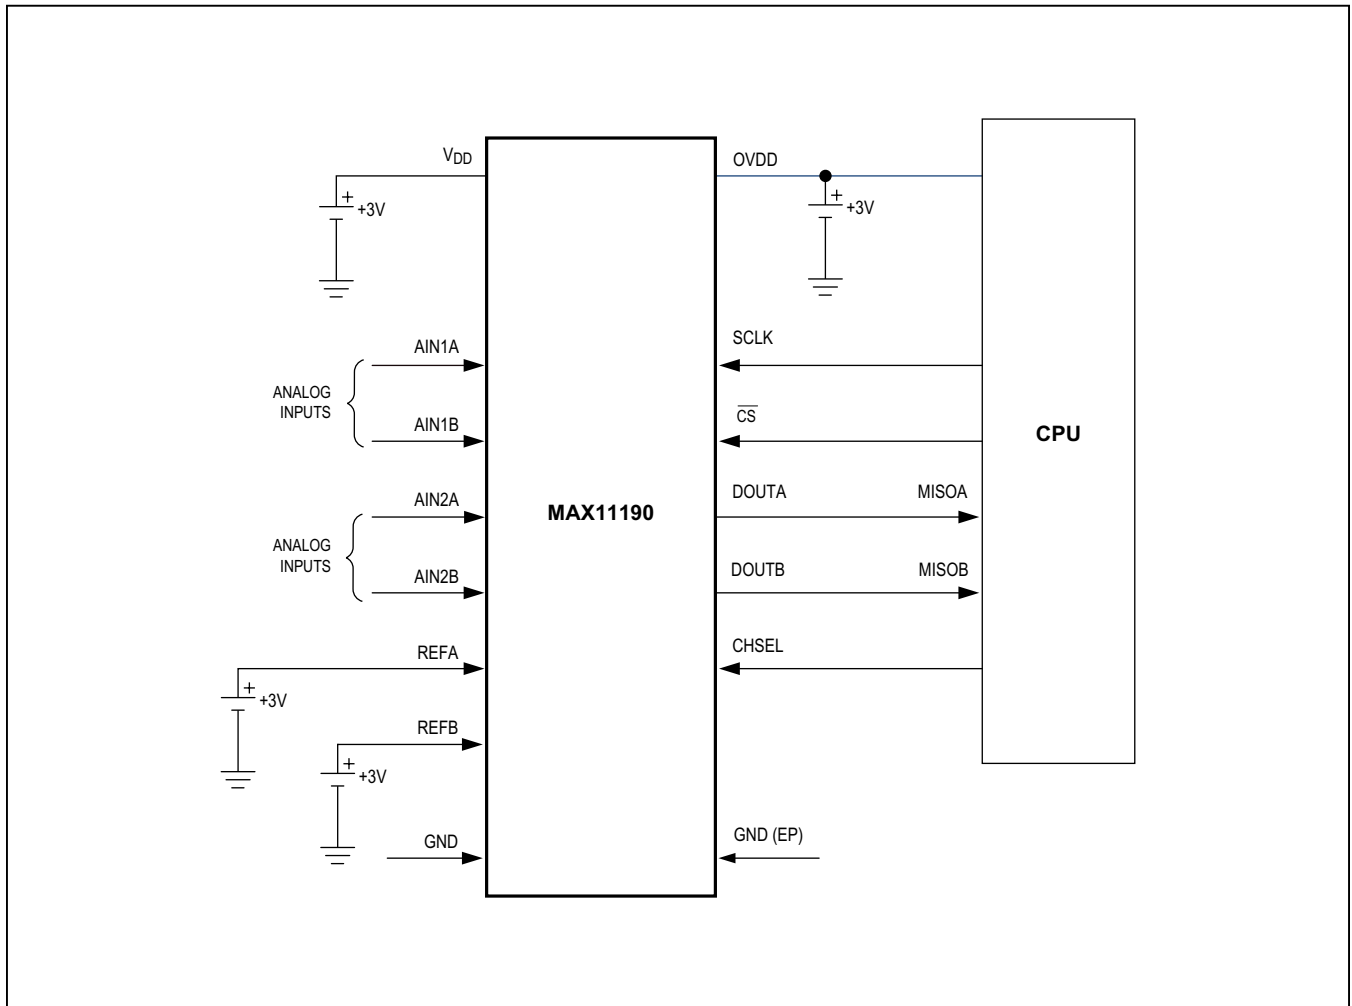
$V_{DD}$

+

+3V

OVDD

+

+3V

CPU

AIN1A

ANALOG INPUTS

AIN1B

SCLK

$\overline{CS}$

AIN2A

ANALOG INPUTS

AIN2B

MAX11190

DOUTA

MISOA

DOUTB

MISOB

REFA

+

+3V

CHSEL

REFB

+

+3V

GND

GND (EP)